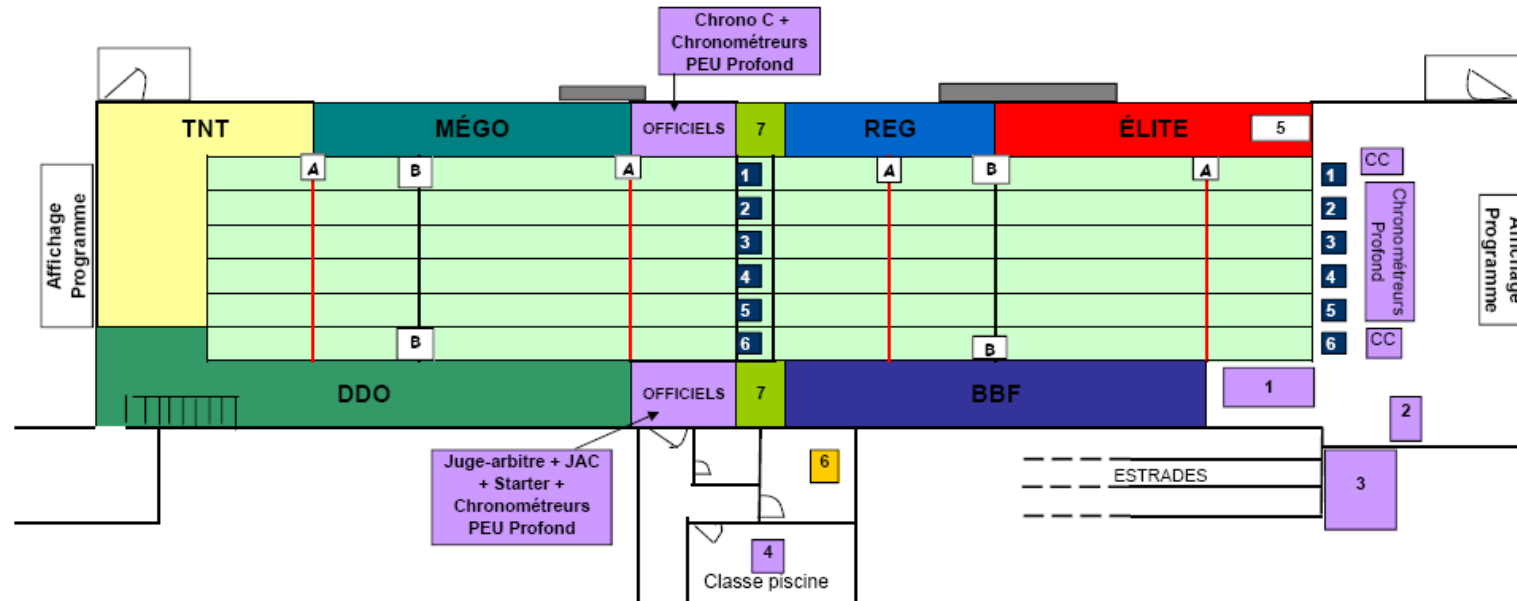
Chrono C + Chronométreurs PEU Profond

TNT

MÉGO

OFFICIELS

7

REG

ÉLITE

5

Affichage Programme

A B A 1 2 3 4 5 6 A B A

B B

1 2 3 4 5 6

CC

Chronométreurs Profond

CC

Affichage Programme

DDO

OFFICIELS

7

BBF

1

2

Juge-arbitre + JAC + Starter + Chronométreurs PEU Profond

6

ESTRADES

3

4

Classe piscine